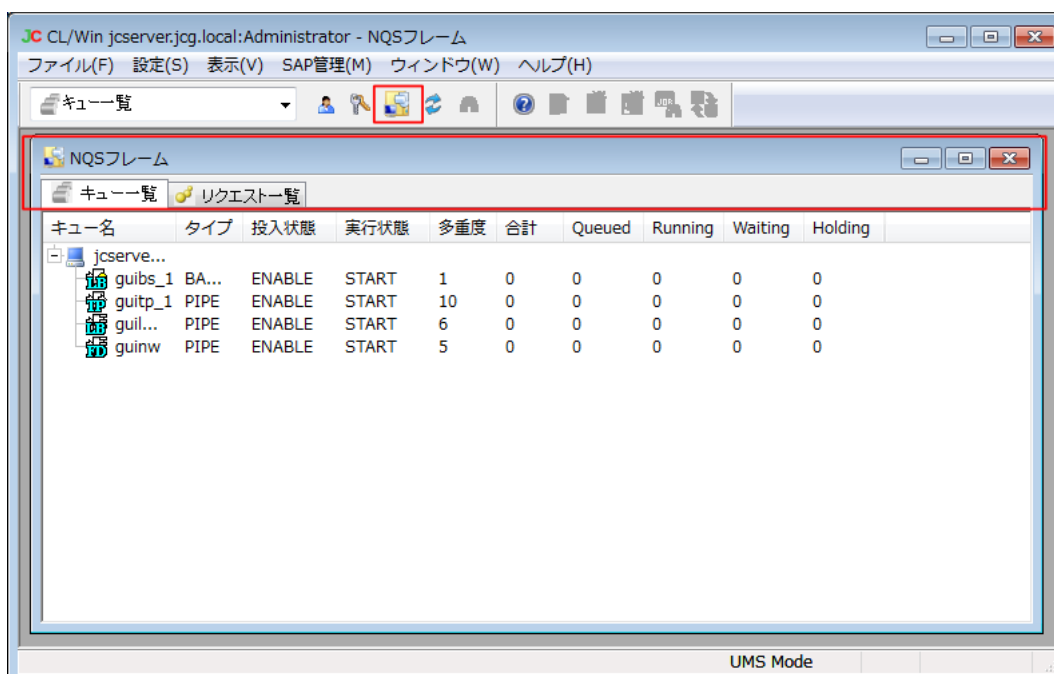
JC CL/Win jcserver.jcg.local:Administrator - NQSフレーム

ファイル(F) 設定(S) 表示(V) SAP管理(M) ウィンドウ(W) ヘルプ(H)

キュー一覧

NQSフレーム

キュー一覧 リクエスト一覧

| キュー名 | タイプ | 投入状態 | 実行状態 | 多重度 | 合計 | Queued | Running | Waiting | Holding |
|---|---|---|---|---|---|---|---|---|---|
| jcserve... | | | | | | | | | |
| guibs_1 | BA... | ENABLE | START | 1 | 0 | 0 | 0 | 0 | 0 |
| guitp_1 | PIPE | ENABLE | START | 10 | 0 | 0 | 0 | 0 | 0 |
| guil... | PIPE | ENABLE | START | 6 | 0 | 0 | 0 | 0 | 0 |
| guinw | PIPE | ENABLE | START | 5 | 0 | 0 | 0 | 0 | 0 |

UMS Mode